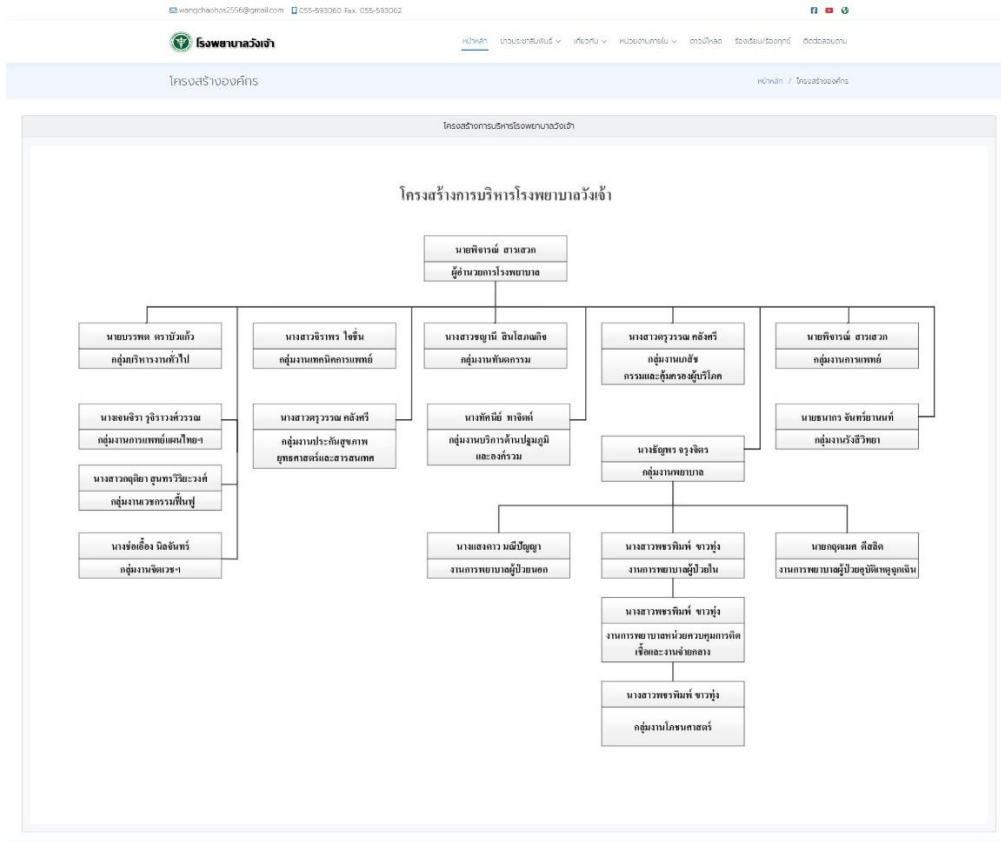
wangchaohos2556@gmail.com 055-593060 Fax. 055-593062

โรงพยาบาลวังเจ้า

หน้าหลัก ประชาสัมพันธ์ เกี่ยวกับ หน่วยงานภายใน ดาวน์โหลด ร้องเรียน/ร้องทุกข์ ติดต่อสอบถาม

โครงสร้างองค์กร

หน้าหลัก / โครงสร้างองค์กร

โครงสร้างการบริหารโรงพยาบาลวังเจ้า

โครงสร้างการบริหารโรงพยาบาลวังเจ้า

นายพิจารณ์ สารเสวก
ผู้อำนวยการโรงพยาบาล

นายบรรพต ตราบัวแก้ว
กลุ่มบริหารงานทั่วไป

นางสาวจิราพร ใจชื่น
กลุ่มงานเทคนิคการแพทย์

นางสาวชญานี สินโสภณกิจ
กลุ่มงานทันตกรรม

นางสาวครุวรรณ คลังศรี
กลุ่มงานเภสัชกรรมและคุ้มครองผู้บริโภค

นายพิจารณ์ สารเสวก
กลุ่มงานการแพทย์

นางอนจิรา รุจิรวงศ์วรรณ
กลุ่มงานการแพทย์แผนไทยฯ

นางสาวครุวรรณ คลังศรี
กลุ่มงานประกันสุขภาพ ยุทธศาสตร์และสารสนเทศ

นางทัศนีย์ ทาจิตต์
กลุ่มงานบริการด้านปฐมภูมิและองค์รวม

นายธนากร จันทร์ยานนท์
กลุ่มงานรังสีวิทยา

นางสาวกุลธิดา สุนทรวีริยะวงศ์
กลุ่มงานเวชกรรมฟื้นฟู

นางธัญพร จรูงจิตร
กลุ่มงานพยาบาล

นางช่อเอื้อง นิลจันทร์
กลุ่มงานจิตเวชฯ

นางแสงดาว มณีปัญญา
งานการพยาบาลผู้ป่วยนอก

นางสาวพชรพิมพ์ ขาวทุ่ง
งานการพยาบาลผู้ป่วยใน

นายฤทุเมต คีสลิต
งานการพยาบาลผู้ป่วยอุบัติเหตุฉุกเฉิน

นางสาวพชรพิมพ์ ขาวทุ่ง
งานการพยาบาลหน่วยควบคุมการติดเชื้อและงานจ่ายกลาง

นางสาวพชรพิมพ์ ขาวทุ่ง
กลุ่มงานโภชนศาสตร์